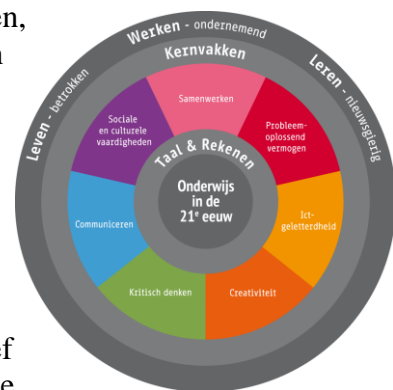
en,
n

f
e

Werken - ondernemend
Leren - nieuwsgierig
Leven - betrokken
Kernvakken
Samenwerken
Probleemoplossend vermogen
Ict-geletterdheid
Creativiteit
Kritisch denken
Communiceren
Sociale en culturele vaardigheden
Taal & Rekenen
Onderwijs in de 21$^e$ eeuw